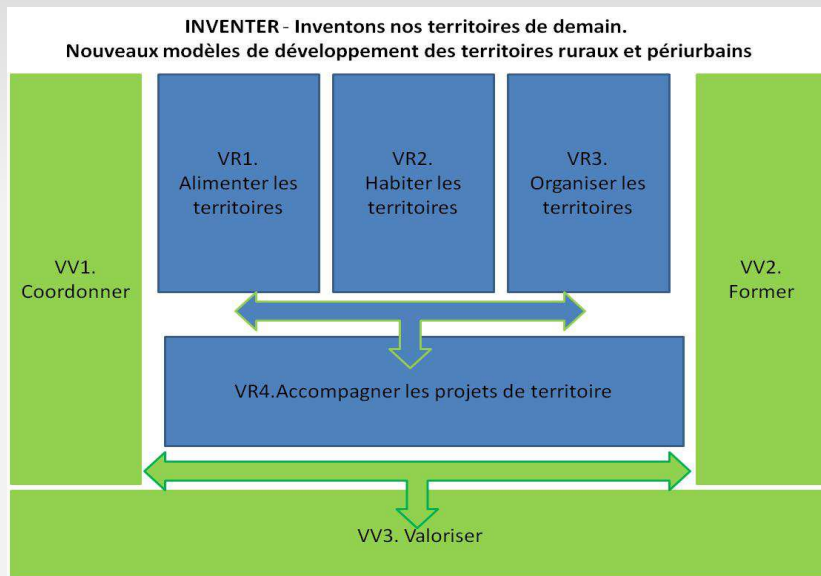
INVENTER - Inventons nos territoires de demain.
Nouveaux modèles de développement des territoires ruraux et périurbains

VV1. Coordonner

VR1. Alimenter les territoires

VR2. Habiter les territoires

VR3. Organiser les territoires

VV2. Former

VR4.Accompagner les projets de territoire

VV3. Valoriser